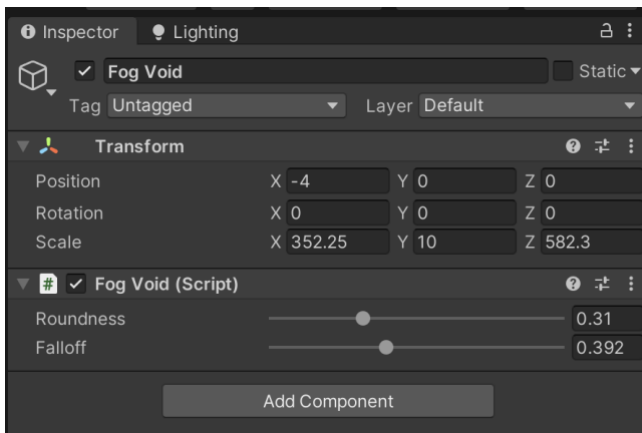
Inspector Lighting

Fog Void Static

Tag Untagged Layer Default

Transform

| | | | |
|---|---|---|---|
| Position | X -4 | Y 0 | Z 0 |
| Rotation | X 0 | Y 0 | Z 0 |
| Scale | X 352.25 | Y 10 | Z 582.3 |

Fog Void (Script)

Roundness 0.31
Falloff 0.392

Add Component